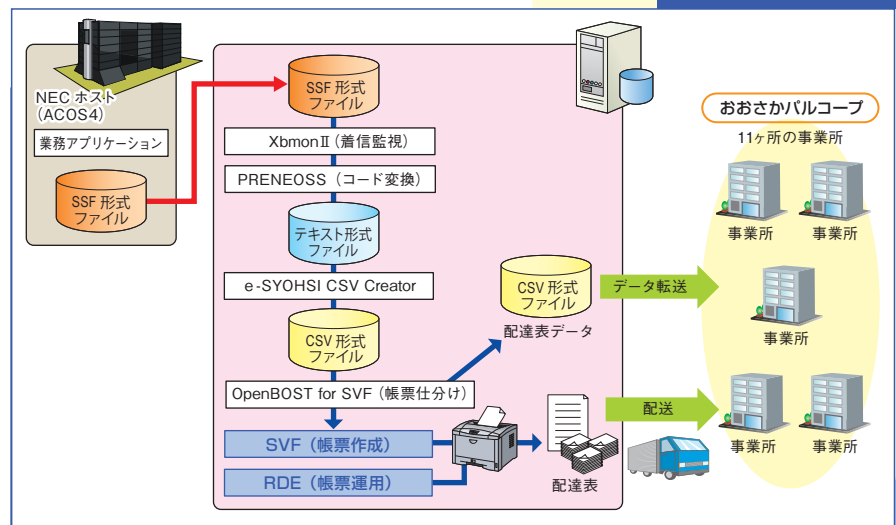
NEC ホスト
(ACOS4)

業務アプリケーション

SSF 形式
ファイル

SSF 形式
ファイル

XbmonⅡ（着信監視）

PRENEOSS（コード変換）

テキスト形式
ファイル

e-SYOHSI CSV Creator

CSV 形式
ファイル

OpenBOST for SVF（帳票仕分け）

SVF（帳票作成）

RDE（帳票運用）

CSV 形式
ファイル

配達表データ

配達表

データ転送

配送

おおさかパルコープ

11ヶ所の事業所

事業所

事業所

事業所

事業所

事業所